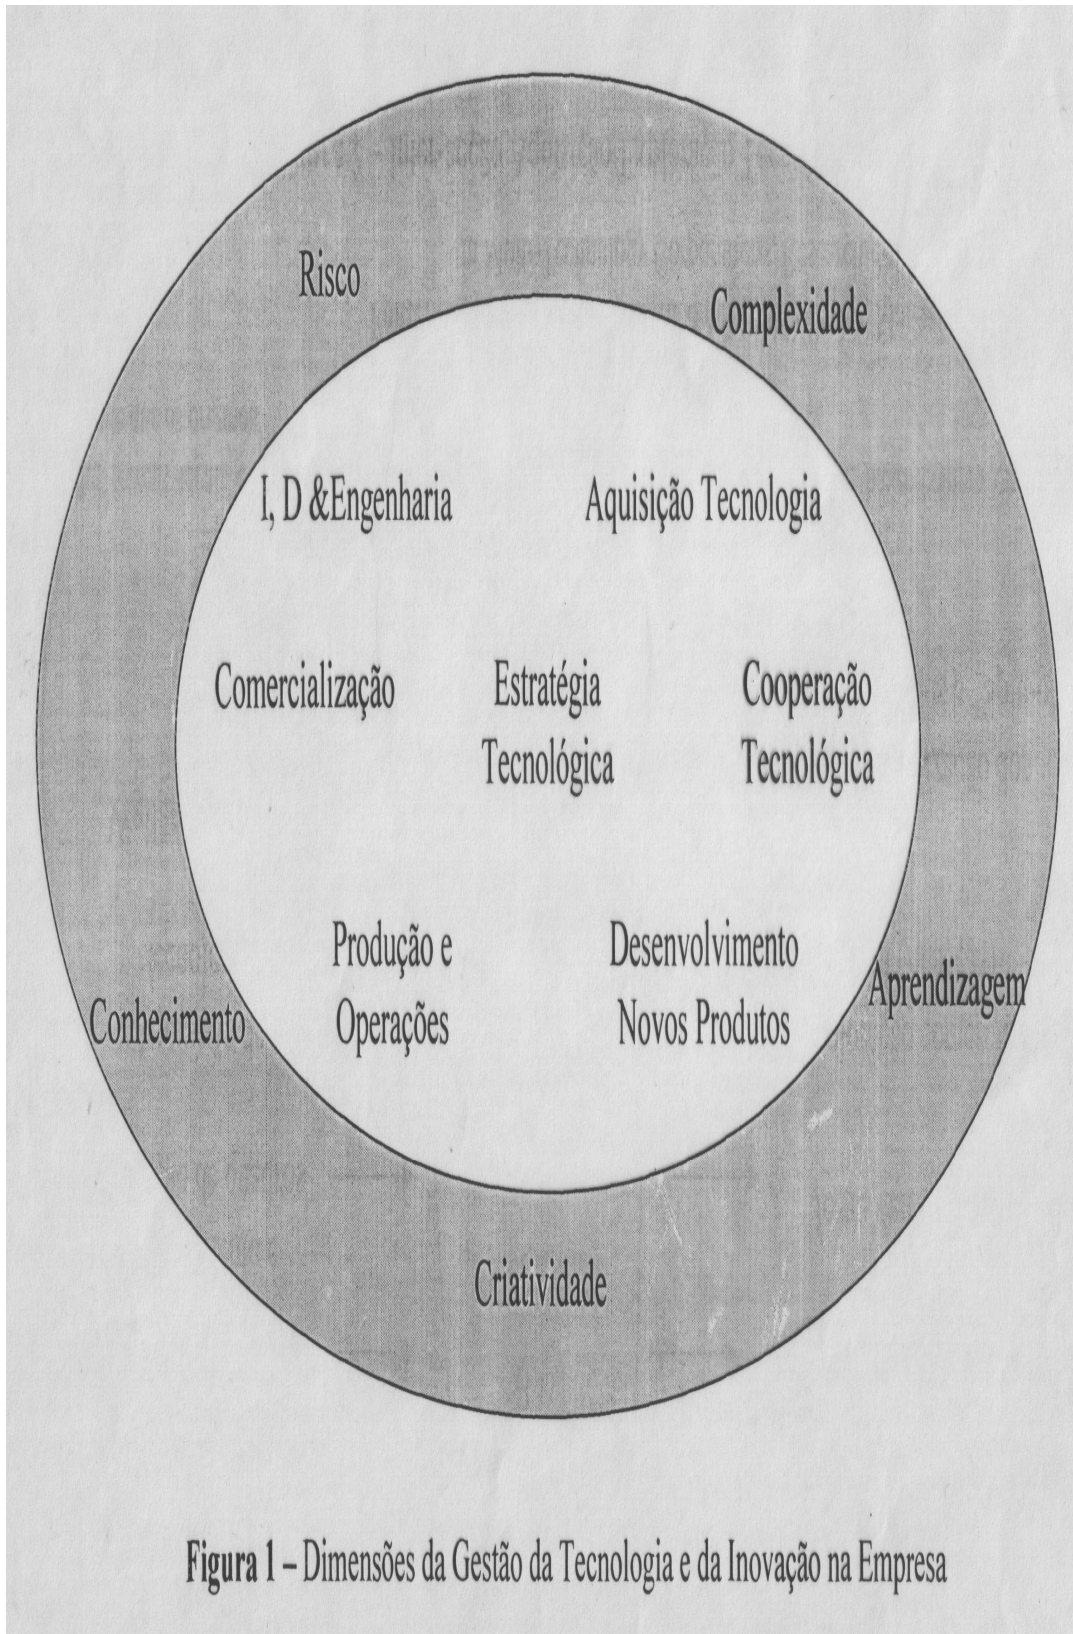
Risco

Complexidade

I, D &Engenharia

Aquisição Tecnologia

Comercialização

Estratégia Tecnológica

Cooperação Tecnológica

Produção e Operações

Desenvolvimento Novos Produtos

Aprendizagem

Conhecimento

Criatividade

**Figura 1** – Dimensões da Gestão da Tecnologia e da Inovação na Empresa